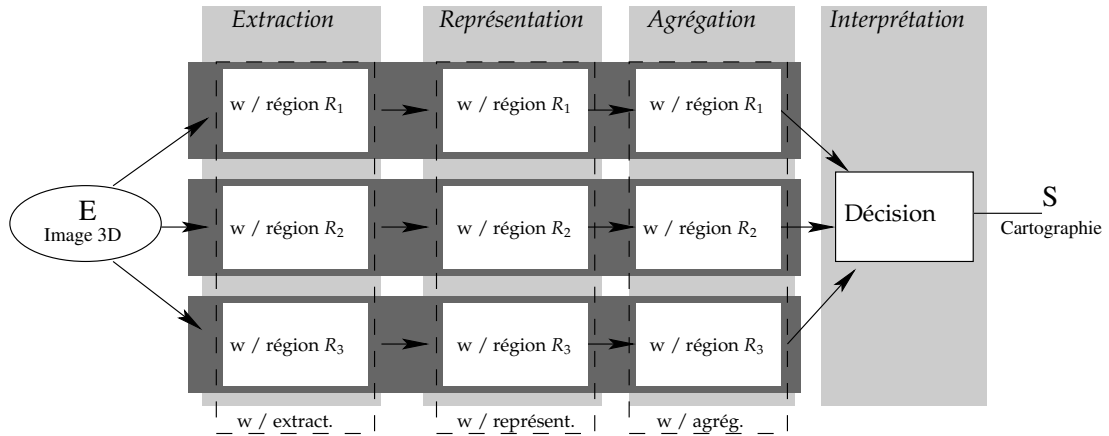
Extraction

Représentation

Agrégation

Interprétation

E
Image 3D

w / région $R_1$

w / région $R_1$

w / région $R_1$

w / région $R_2$

w / région $R_2$

w / région $R_2$

w / région $R_3$

w / région $R_3$

w / région $R_3$

Décision

S
Cartographie

w / extract.

w / représent.

w / agrég.